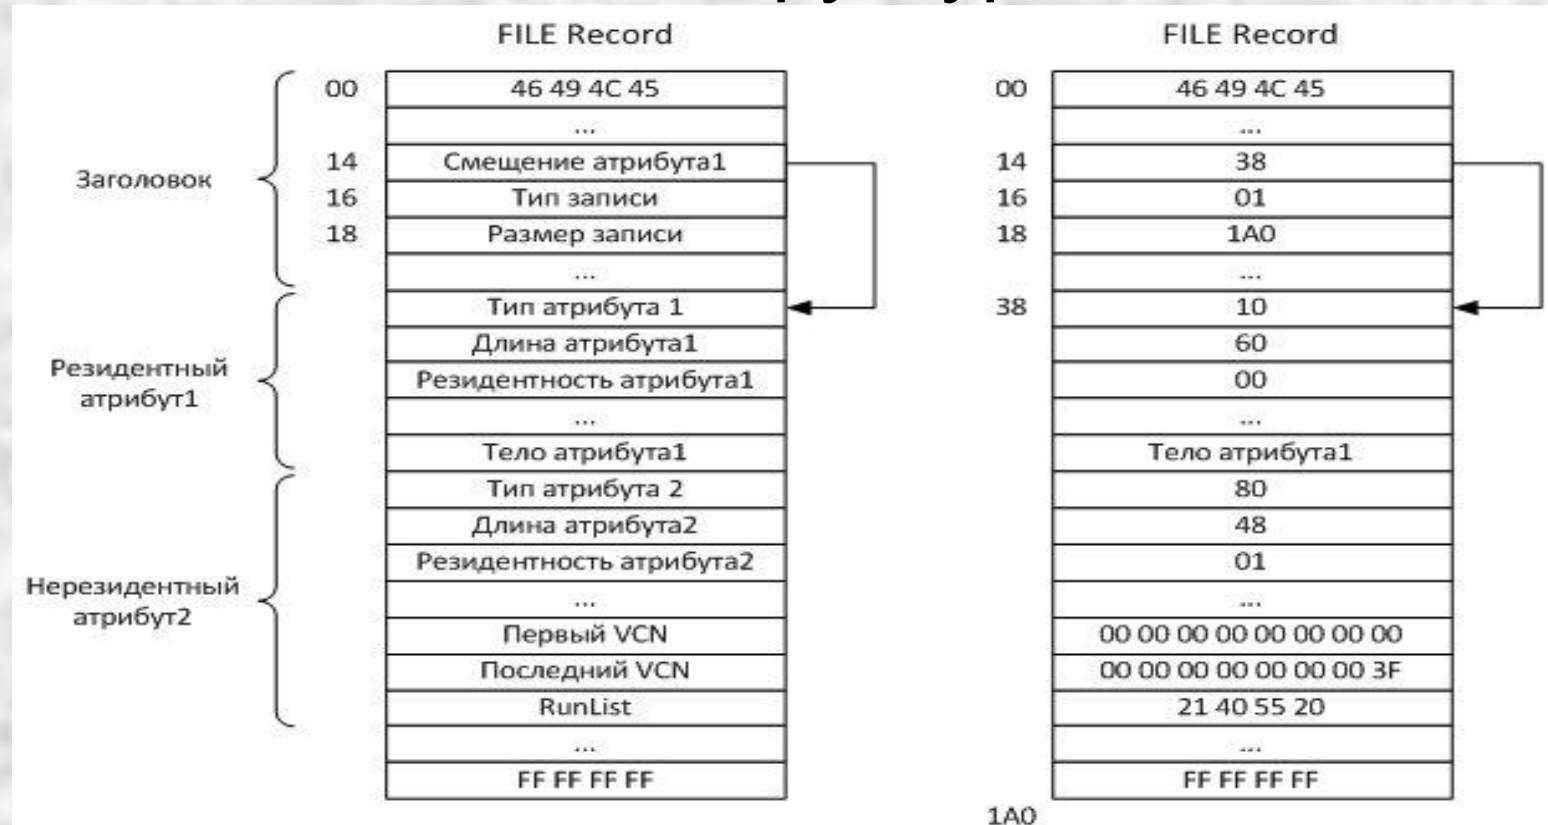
FILE Record

| | |
|---|---|
| 00 | 46 49 4C 45 |
| | ... |
| 14 | Смещение атрибута1 |
| 16 | Тип записи |
| 18 | Размер записи |
| | ... |
| | Тип атрибута 1 |
| | Длина атрибута1 |
| | Резидентность атрибута1 |
| | ... |
| | Тело атрибута1 |
| | Тип атрибута 2 |
| | Длина атрибута2 |
| | Резидентность атрибута2 |
| | ... |
| | Первый VCN |
| | Последний VCN |
| | RunList |
| | ... |
| | FF FF FF FF |

Заголовок

Резидентный атрибут1

Нерезидентный атрибут2

FILE Record

| | |
|---|---|
| 00 | 46 49 4C 45 |
| | ... |
| 14 | 38 |
| 16 | 01 |
| 18 | 1A0 |
| | ... |
| 38 | 10 |
| | 60 |
| | 00 |
| | ... |
| | Тело атрибута1 |
| | 80 |
| | 48 |
| | 01 |
| | ... |
| | 00 00 00 00 00 00 00 00 |
| | 00 00 00 00 00 00 00 3F |
| | 21 40 55 20 |
| | ... |
| | FF FF FF FF |
| 1A0 | |